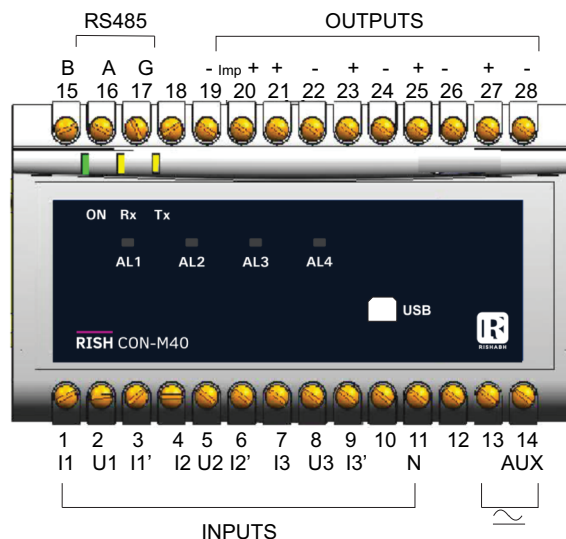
RS485

OUTPUTS

B A G - Imp + + - + - + - + -

15 16 17 18 19 20 21 22 23 24 25 26 27 28

ON Rx Tx

AL1 AL2 AL3 AL4

USB

RISH CON-M40

RISHABH

1 2 3 4 5 6 7 8 9 10 11 12 13 14

I1 U1 I1' I2 U2 I2' I3 U3 I3' N AUX

INPUTS